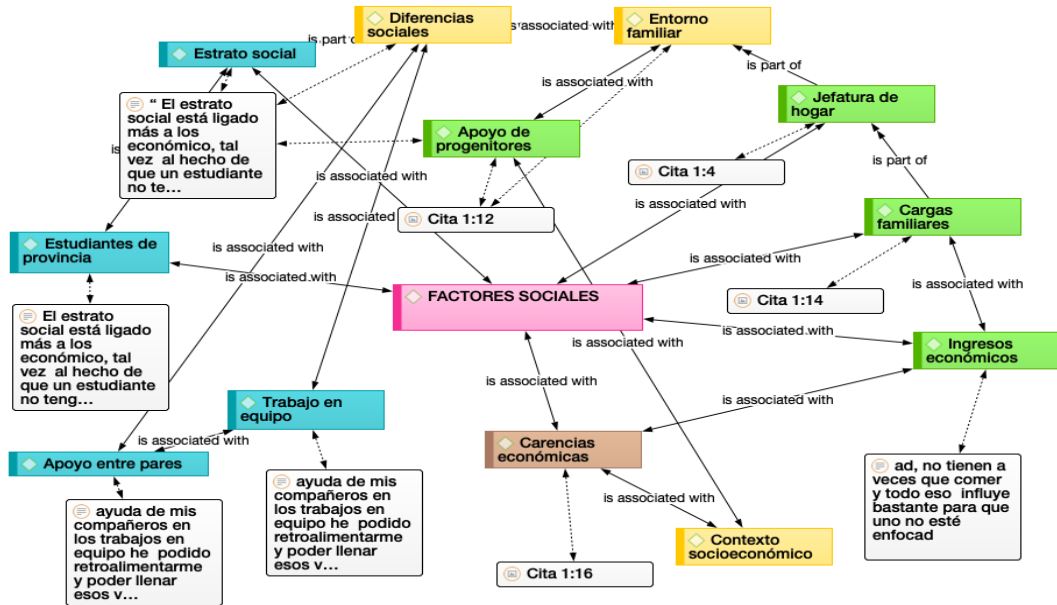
Diferencias sociales

is associated with

Entorno familiar

is part of

Estrato social

is associated with

is part of

“ El estrato social está ligado más a los económico, tal vez al hecho de que un estudiante no te…

is

Jefatura de hogar

Apoyo de progenitores

is part of

Cita 1:4

is associated with

is associated with

is associated

Cita 1:12

Cargas familiares

Estudiantes de provincia

is associated with

is associated with

is associated.with

FACTORES SOCIALES

Cita 1:14

is associated with

El estrato social está ligado más a los económico, tal vez al hecho de que un estudiante no teng…

is associated.with

is associated with

Ingresos económicos

is associated with

is associated with

Trabajo en equipo

is associated with

Apoyo entre pares

Carencias económicas

ayuda de mis compañeros en los trabajos en equipo he podido retroalimentarme y poder llenar esos v…

is associated with

ad, no tienen a veces que comer y todo eso influye bastante para que uno no esté enfocad

ayuda de mis compañeros en los trabajos en equipo he podido retroalimentarme y poder llenar esos v…

Contexto socioeconómico

Cita 1:16